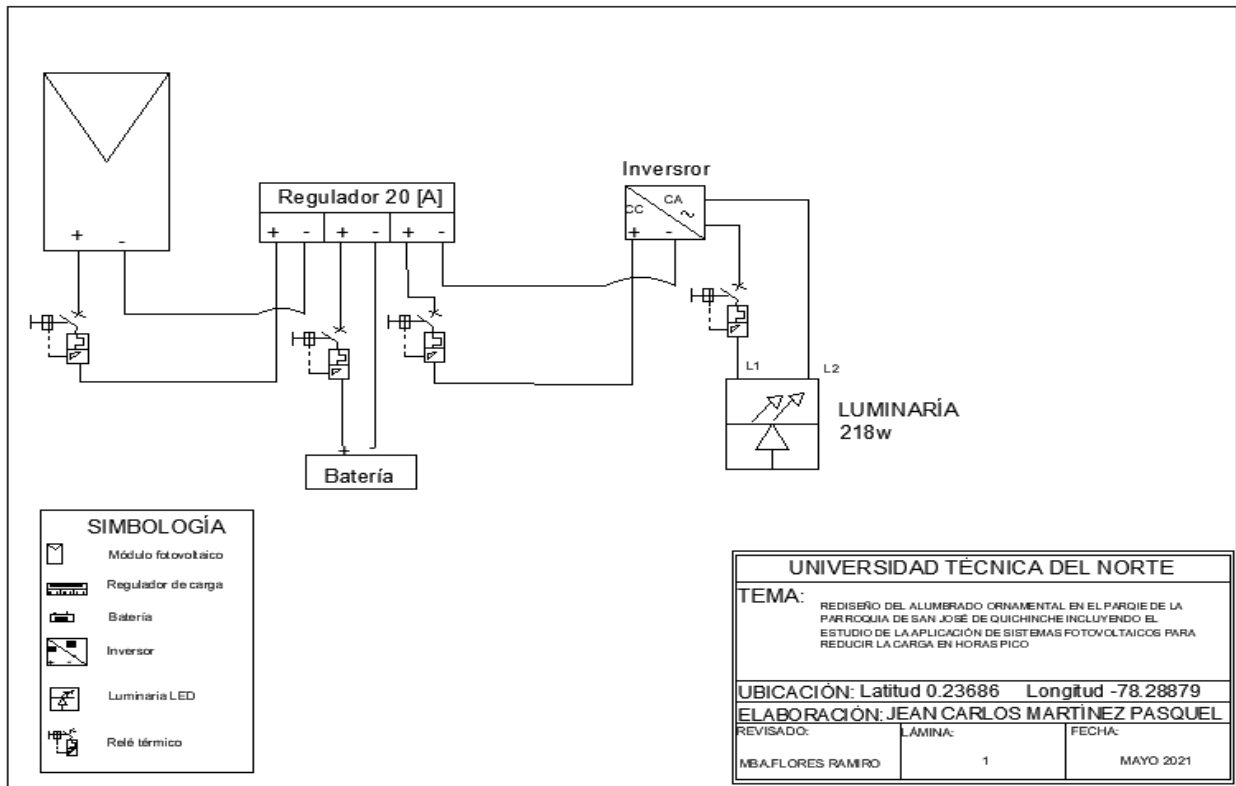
+ -

Regulador 20 [A]

+ - + - + -

Inversror

CC CA ~

+ -

L1 L2

LUMINARÍA
218w

+ -

Batería

SIMBOLOGÍA

Módulo fotovoltaico

Regulador de carga

Batería

Inversor

Luminaria LED

Relé térmico

UNIVERSIDAD TÉCNICA DEL NORTE

TEMA: REDISEÑO DEL ALUMBRADO ORNAMENTAL EN EL PARQUE DE LA PARROQUIA DE SAN JOSÉ DE QUICHINCHE INCLUYENDO EL ESTUDIO DE LA APLICACIÓN DE SISTEMAS FOTOVOLTAICOS PARA REDUCIR LA CARGA EN HORAS PICO

UBICACIÓN: Latitud 0.23686 Longitud -78.28879

ELABORACIÓN: JEAN CARLOS MARTÍNEZ PASQUEL

| REVISADO: | LÁMINA: | FECHA: |
|---|---|---|
| MBA.FLORES RAMIRO | 1 | MAYO 2021 |